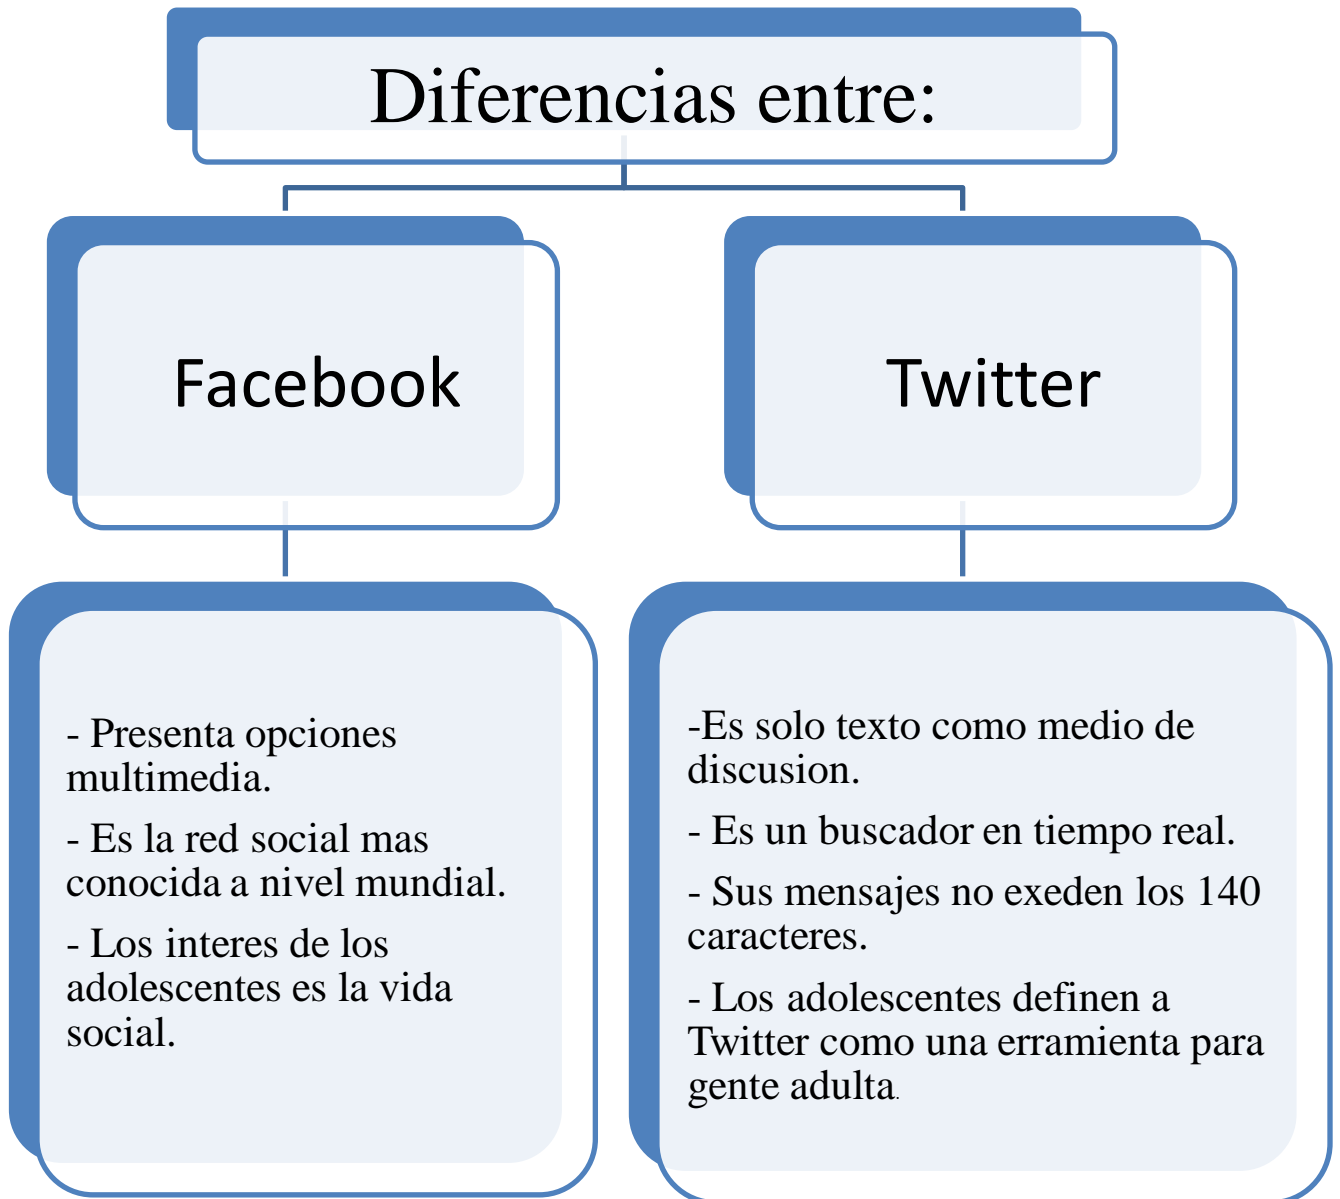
Diferencias entre:

Facebook

Twitter

- Presenta opciones multimedia.

- Es la red social mas conocida a nivel mundial.

- Los interes de los adolescentes es la vida social.

-Es solo texto como medio de discusion.

- Es un buscador en tiempo real.

- Sus mensajes no exeden los 140 caracteres.

- Los adolescentes definen a Twitter como una erramienta para gente adulta.